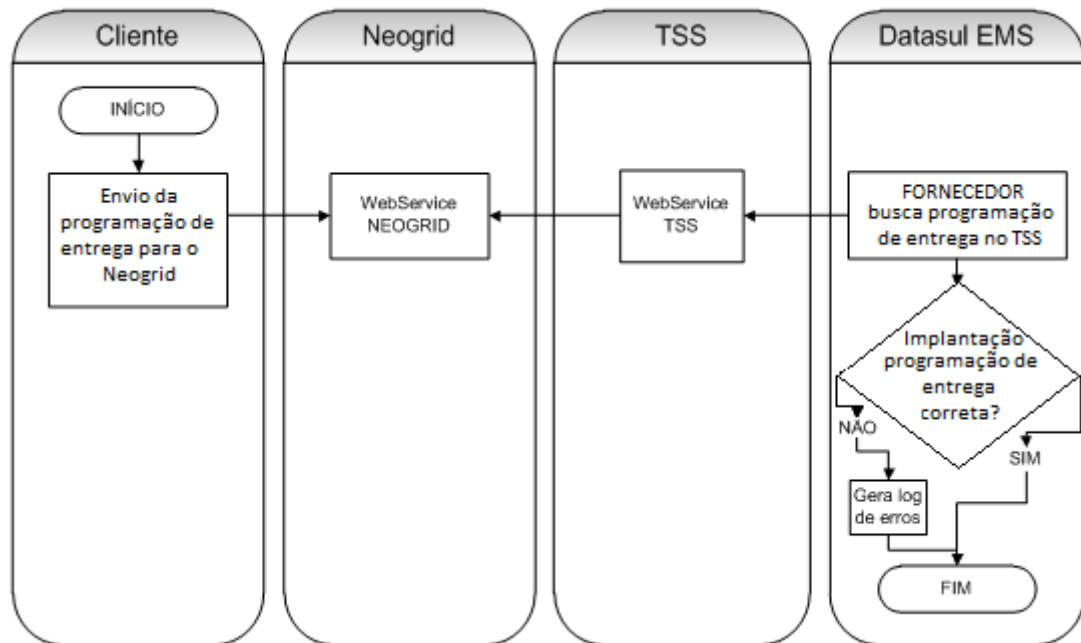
Cliente

Neogrid

TSS

Datasul EMS

INÍCIO

Envio da programação de entrega para o Neogrid

WebService NEOGRID

WebService TSS

FORNECEDOR busca programação de entrega no TSS

Implantação programação de entrega correta?

NÃO

SIM

Gera log de erros

FIM